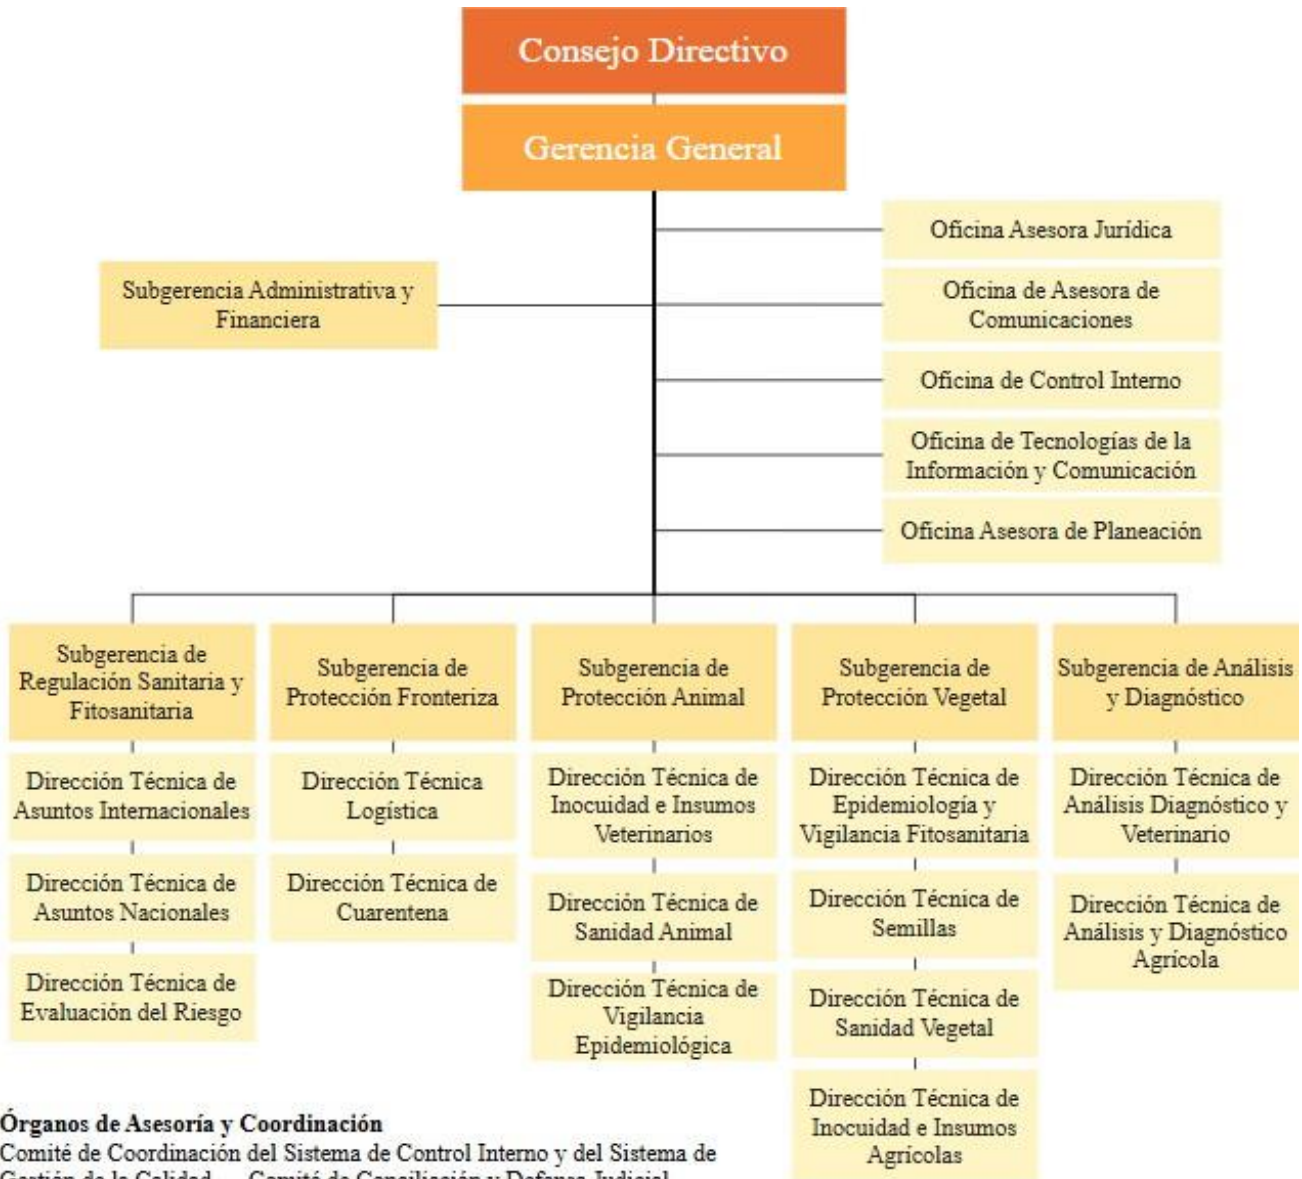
Consejo Directivo

Gerencia General

Oficina Asesora Jurídica

Subgerencia Administrativa y Financiera

Oficina de Asesora de Comunicaciones

Oficina de Control Interno

Oficina de Tecnologías de la Información y Comunicación

Oficina Asesora de Planeación

Subgerencia de Regulación Sanitaria y Fitosanitaria

Dirección Técnica de Asuntos Internacionales

Dirección Técnica de Asuntos Nacionales

Dirección Técnica de Evaluación del Riesgo

Subgerencia de Protección Fronteriza

Dirección Técnica Logística

Dirección Técnica de Cuarentena

Subgerencia de Protección Animal

Dirección Técnica de Inocuidad e Insumos Veterinarios

Dirección Técnica de Sanidad Animal

Dirección Técnica de Vigilancia Epidemiológica

Subgerencia de Protección Vegetal

Dirección Técnica de Epidemiología y Vigilancia Fitosanitaria

Dirección Técnica de Semillas

Dirección Técnica de Sanidad Vegetal

Dirección Técnica de Inocuidad e Insumos Agrícolas

Subgerencia de Análisis y Diagnóstico

Dirección Técnica de Análisis Diagnóstico y Veterinario

Dirección Técnica de Análisis y Diagnóstico Agrícola

Órganos de Asesoría y Coordinación
Comité de Coordinación del Sistema de Control Interno y del Sistema de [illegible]